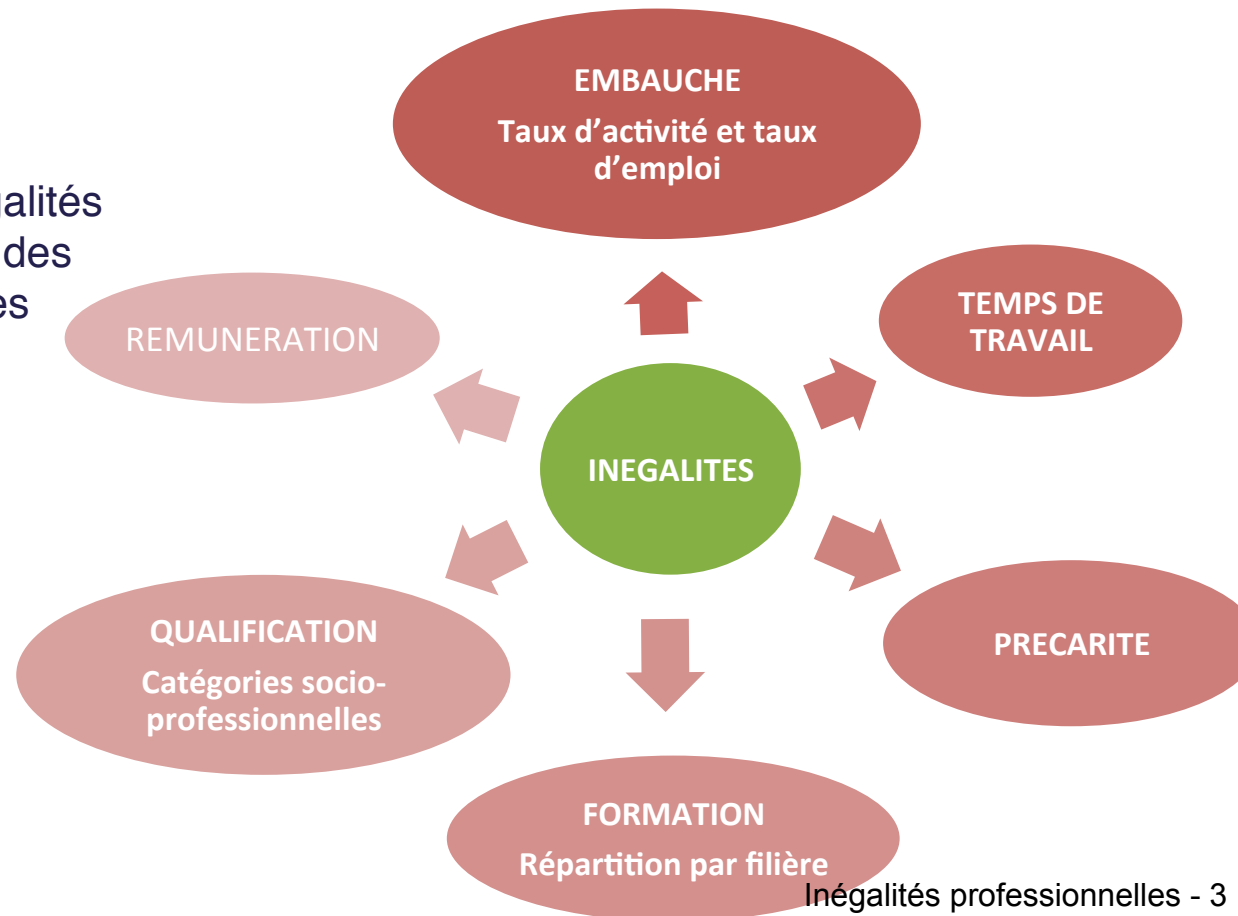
alités
des
es

EMBAUCHE

Taux d'activité et taux d'emploi

REMUNERATION

TEMPS DE TRAVAIL

INEGALITES

QUALIFICATION

Catégories socio-professionnelles

PRECARITE

FORMATION

Répartition par filière

Inégalités professionnelles - 3